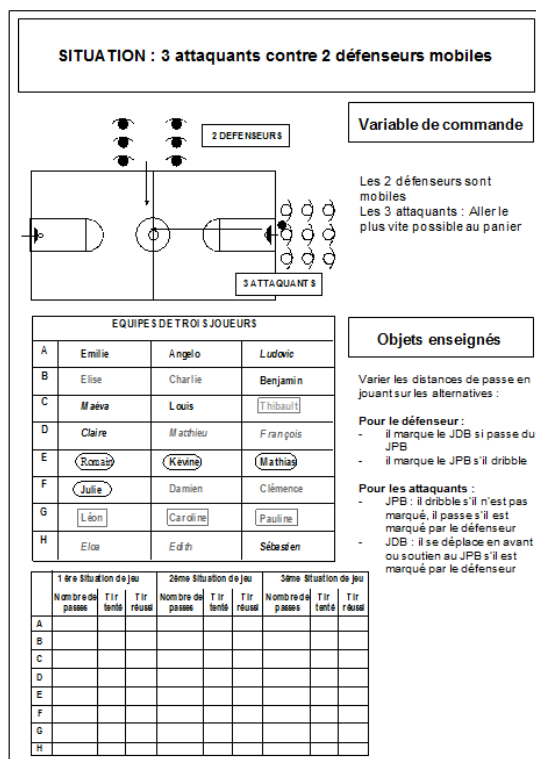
SITUATION : 3 attaquants contre 2 défenseurs mobiles

2 DEFENSEURS

3 ATTAQUANTS

Variable de commande

Les 2 défenseurs sont mobiles
Les 3 attaquants : Aller le plus vite possible au panier

| EQUIPES DE TROIS JOUEURS | | | |
|---|---|---|---|
| A | Emilie | Angelo | Ludovic |
| B | Elise | Charlie | Benjamin |
| C | Maéva | Louis | Thibault |
| D | Claire | Matthieu | François |
| E | Romain | Kévine | Mathias |
| F | Julie | Damien | Clémence |
| G | Léon | Caroline | Pauline |
| H | Eloa | Edith | Sébastien |

Objets enseignés

Varier les distances de passe en jouant sur les alternatives :

Pour le défenseur :
- il marque le JDB si passe du JPB
- il marque le JPB s'il dribble

Pour les attaquants :
- JPB : il dribble s'il n'est pas marqué, il passe s'il est marqué par le défenseur
- JDB : il se déplace en avant ou soutien au JPB s'il est marqué par le défenseur

| | 1ère Situation de jeu | | | 2ème Situation de jeu | | | 3ème Situation de jeu | | |
|---|---|---|---|---|---|---|---|---|---|
| | Nombre de passes | Tir tenté | Tir réussi | Nombre de passes | Tir tenté | Tir réussi | Nombre de passes | Tir tenté | Tir réussi |
| A | | | | | | | | | |
| B | | | | | | | | | |
| C | | | | | | | | | |
| D | | | | | | | | | |
| E | | | | | | | | | |
| F | | | | | | | | | |
| G | | | | | | | | | |
| H | | | | | | | | | |